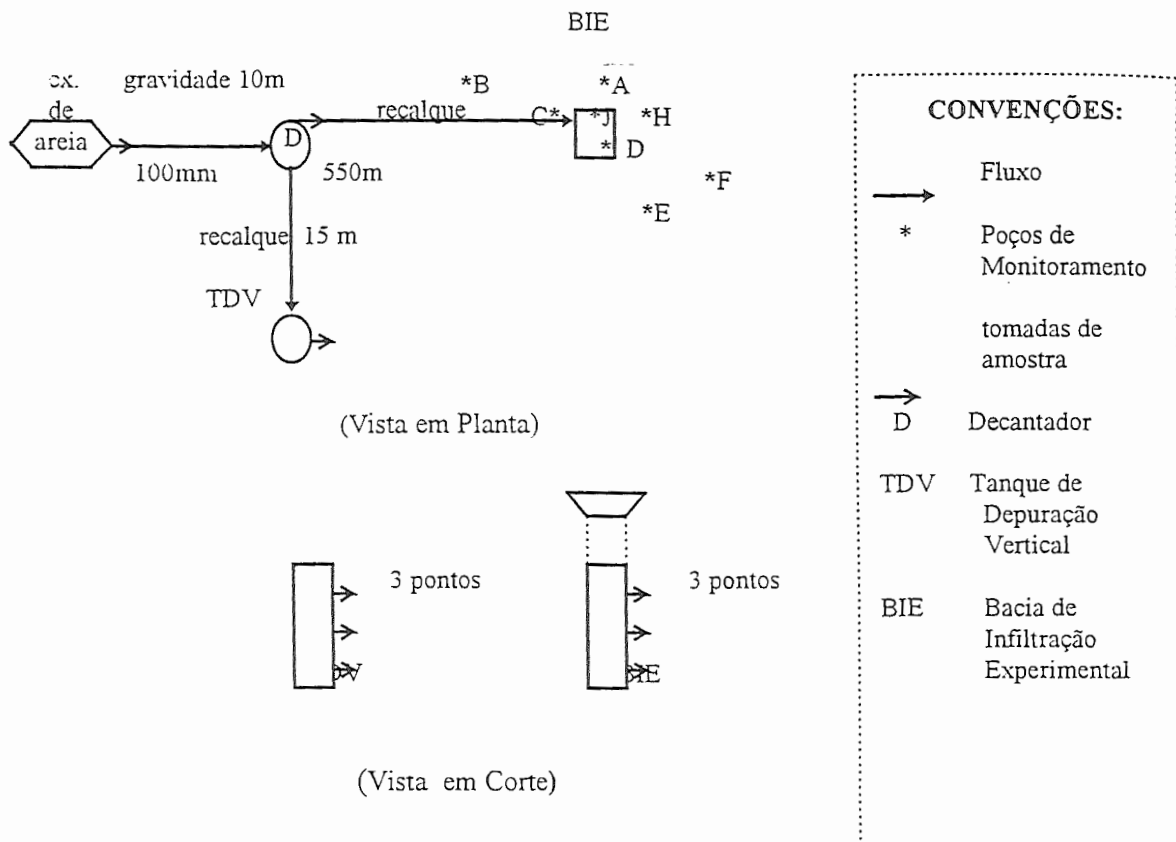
BIE

cx. de areia

gravidade 10m

100mm

D

recalque

550m

*B

*A

C*

*J

*H

* D

*F

*E

recalque 15 m

TDV

(Vista em Planta)

3 pontos

3 pontos

DV

IE

(Vista em Corte)

CONVENÇÕES:

Fluxo

* Poços de Monitoramento

tomadas de amostra

D Decantador

TDV Tanque de Depuração Vertical

BIE Bacia de Infiltração Experimental